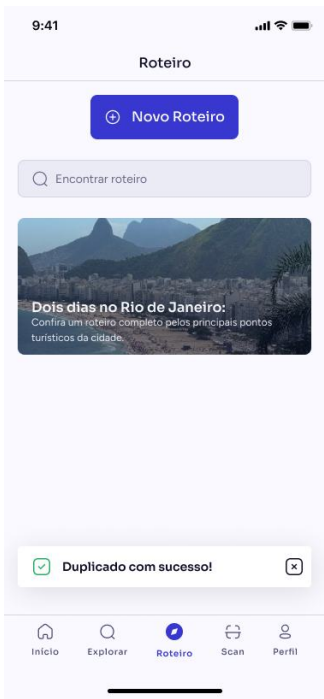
9:41

Roteiro

Novo Roteiro

Encontrar roteiro

Dois dias no Rio de Janeiro:
Confira um roteiro completo pelos principais pontos turísticos da cidade.

Duplicado com sucesso!

Início
Explorar
Roteiro
Scan
Perfil